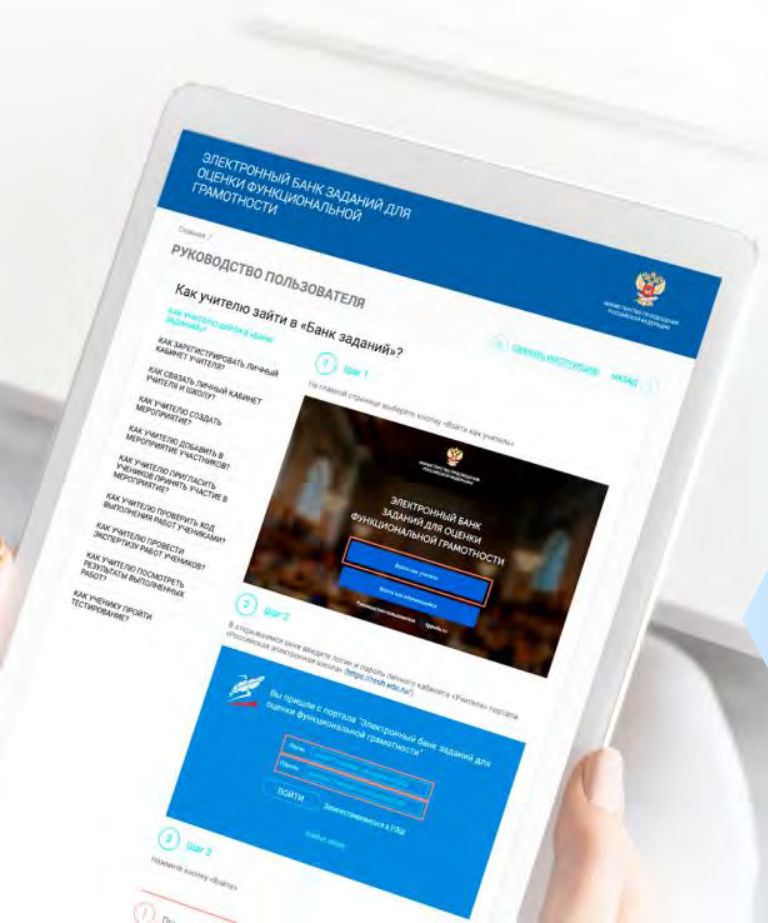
ЭЛЕКТРОННЫЙ БАНК ЗАДАНИЙ ДЛЯ ОЦЕНКИ ФУНКЦИОНАЛЬНОЙ ГРАМОТНОСТИ

МИНИСТЕРСТВО ПРОСВЕЩЕНИЯ РОССИЙСКОЙ ФЕДЕРАЦИИ

Главная /

РУКОВОДСТВО ПОЛЬЗОВАТЕЛЯ

Как учителю зайти в «Банк заданий»?

СКАЧАТЬ ИНСТРУКЦИЮ НАЗАД

КАК УЧИТЕЛЮ ЗАЙТИ В «БАНК ЗАДАНИЙ»?

КАК ЗАРЕГИСТРИРОВАТЬ ЛИЧНЫЙ КАБИНЕТ УЧИТЕЛЯ?

КАК СВЯЗАТЬ ЛИЧНЫЙ КАБИНЕТ УЧИТЕЛЯ И ШКОЛУ?

КАК УЧИТЕЛЮ СОЗДАТЬ МЕРОПРИЯТИЕ?

КАК УЧИТЕЛЮ ДОБАВИТЬ В МЕРОПРИЯТИЕ УЧАСТНИКОВ?

КАК УЧИТЕЛЮ ПРИГЛАСИТЬ УЧЕНИКОВ ПРИНЯТЬ УЧАСТИЕ В МЕРОПРИЯТИИ?

КАК УЧИТЕЛЮ ПРОВЕРИТЬ ХОД ВЫПОЛНЕНИЯ РАБОТ УЧЕНИКАМИ?

КАК УЧИТЕЛЮ ПРОВЕСТИ ЭКСПЕРТИЗУ РАБОТ УЧЕНИКОВ?

КАК УЧИТЕЛЮ ПОСМОТРЕТЬ РЕЗУЛЬТАТЫ ВЫПОЛНЕННЫХ РАБОТ?

КАК УЧЕНИКУ ПРОЙТИ ТЕСТИРОВАНИЕ?

1 Шаг 1

На главной странице выберите кнопку «Войти как учитель»

МИНИСТЕРСТВО ПРОСВЕЩЕНИЯ РОССИЙСКОЙ ФЕДЕРАЦИИ

ЭЛЕКТРОННЫЙ БАНК ЗАДАНИЙ ДЛЯ ОЦЕНКИ ФУНКЦИОНАЛЬНОЙ ГРАМОТНОСТИ

Войти как учитель

Войти как обучающийся

Руководство пользователя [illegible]

2 Шаг 2

В открывшемся окне введите логин и пароль личного кабинета «Учителя» портала «Российская электронная школа» (https://resh.edu.ru/)

Вы пришли с портала "Электронный банк заданий для оценки функциональной грамотности"

Логин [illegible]

Пароль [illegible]

ВОЙТИ

Зарегистрироваться в РЭШ

Забыли пароль

3 Шаг 3

Нажмите кнопку «Войти»

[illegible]